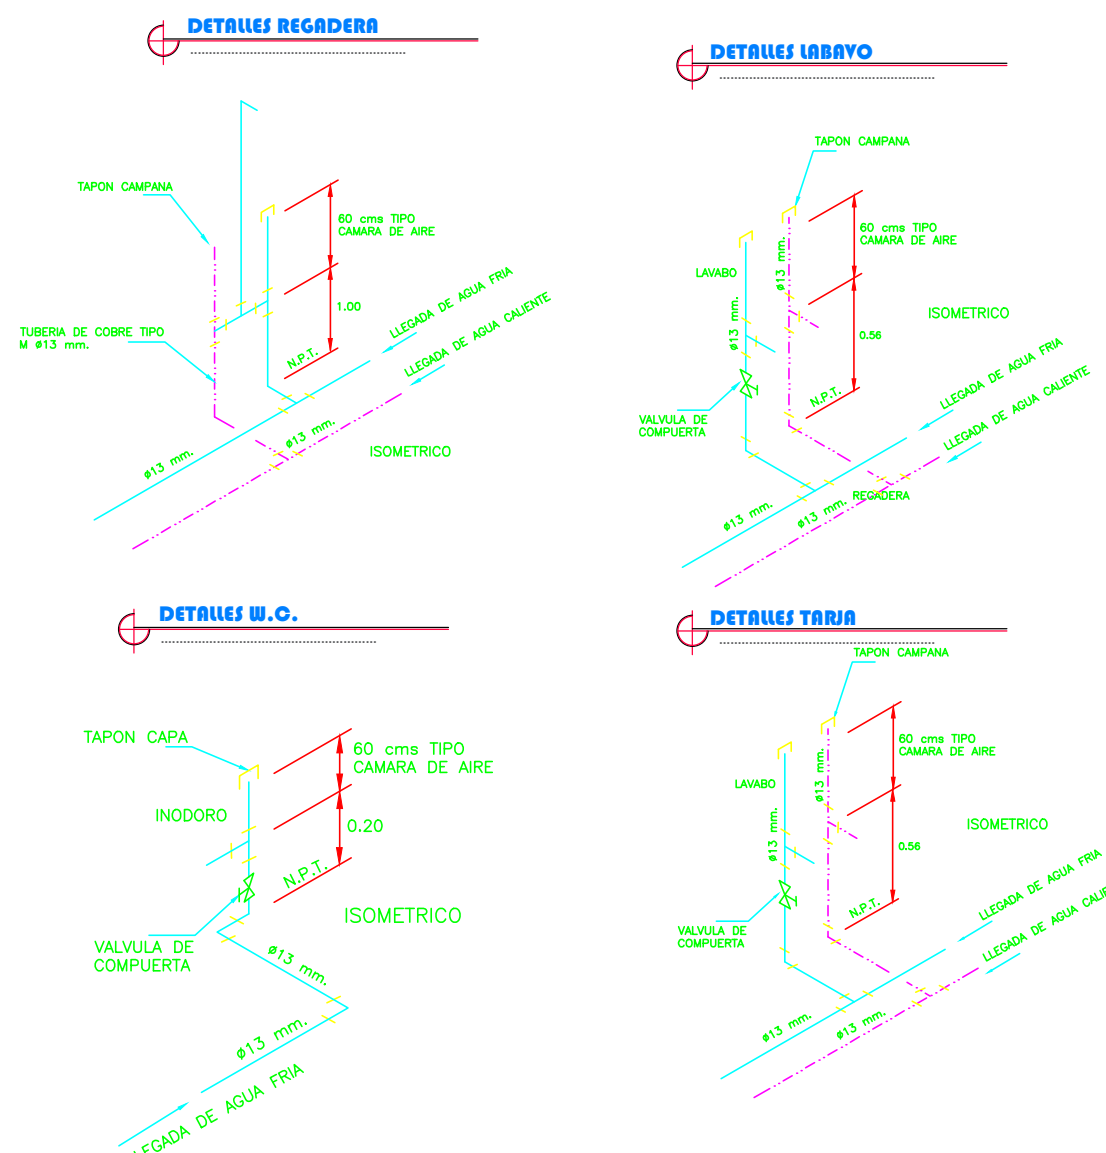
DETALLES REGADERA

TAPON CAMPANA

60 cms TIPO CAMARA DE AIRE

1.00

TUBERIA DE COBRE TIPO M ø13 mm.

N.P.T.

LLEGADA DE AGUA FRIA

LLEGADA DE AGUA CALIENTE

ø13 mm.

ø13 mm.

ISOMETRICO

DETALLES LABAVO

TAPON CAMPANA

60 cms TIPO CAMARA DE AIRE

LAVABO

ø13 mm.

ø13 mm.

ISOMETRICO

0.56

N.P.T.

VALVULA DE COMPUERTA

LLEGADA DE AGUA FRIA

LLEGADA DE AGUA CALIENTE

REGADERA

ø13 mm.

ø13 mm.

DETALLES W.C.

TAPON CAPA

60 cms TIPO CAMARA DE AIRE

INODORO

0.20

N.P.T.

ISOMETRICO

VALVULA DE COMPUERTA

ø13 mm.

ø13 mm.

LEGADA DE AGUA FRIA

DETALLES TARJA

TAPON CAMPANA

60 cms TIPO CAMARA DE AIRE

LAVABO

ø13 mm.

ø13 mm.

ISOMETRICO

0.56

N.P.T.

VALVULA DE COMPUERTA

LLEGADA DE AGUA FRIA

LLEGADA DE AGUA CALI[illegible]

ø13 mm.

ø13 mm.